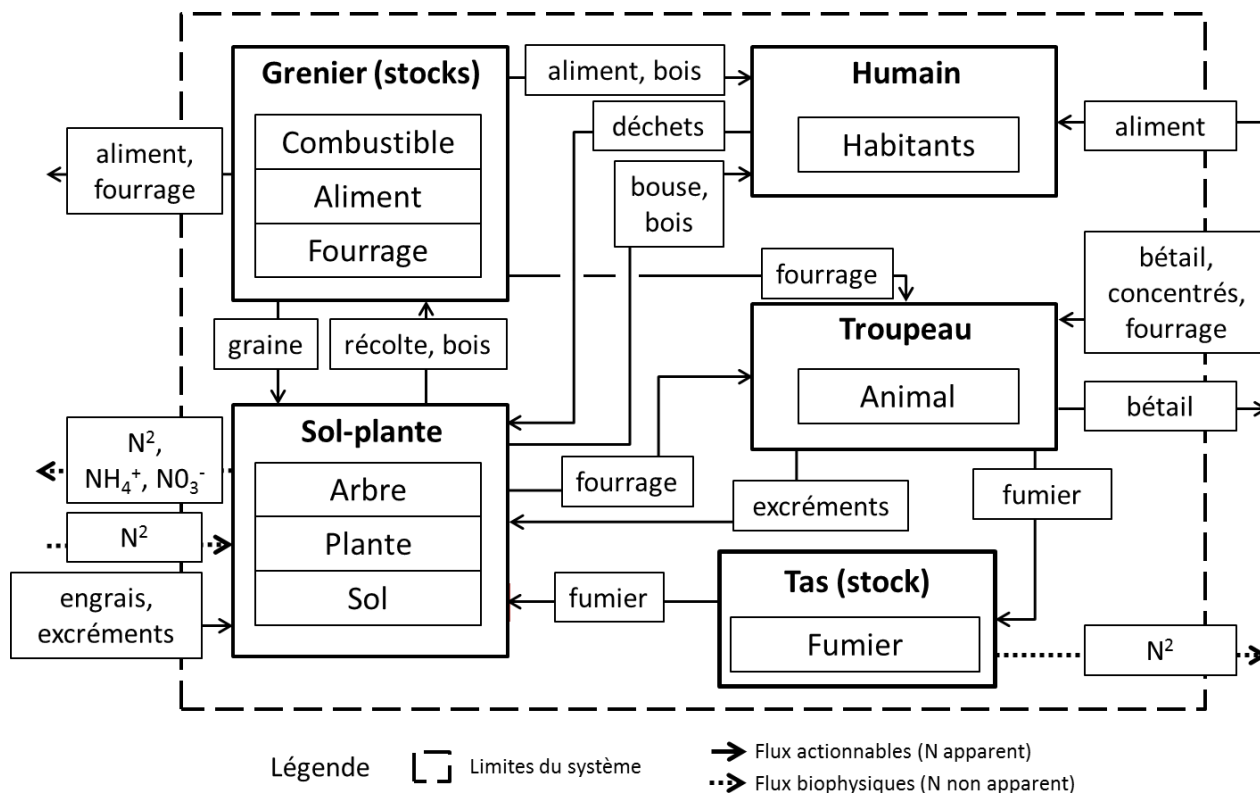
Grenier (stocks)

Combustible

Aliment

Fourrage

aliment, bois

Humain

Habitants

déchets

bouse, bois

aliment

aliment, fourrage

fourrage

bétail, concentrés, fourrage

graine

récolte, bois

Troupeau

Animal

bétail

Sol-plante

Arbre

Plante

Sol

$N^2$, $NH_4^+$, $N0_3^-$

$N^2$

engrais, excréments

fourrage

excréments

fumier

fumier

Tas (stock)

Fumier

$N^2$

Légende

Limites du système

Flux actionnables (N apparent)

Flux biophysiques (N non apparent)